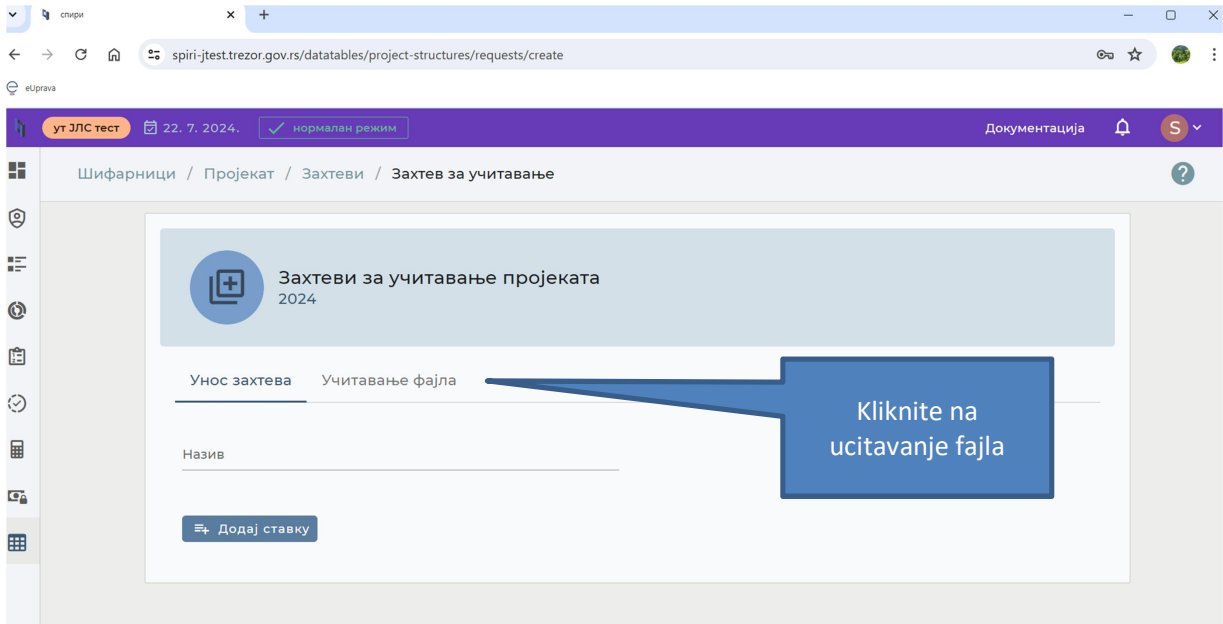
спири

spiri-jtest.trezor.gov.rs/datatables/project-structures/requests/create

eUprava

ут ЈЛС тест 22. 7. 2024. нормалан режим

Документација

S

Шифарници / Пројекат / Захтеви / Захтев за учитавање

Захтеви за учитавање пројеката
2024

Унос захтева Учитавање фајла

Kliknite na ucitavanje fajla

Назив

Додај ставку